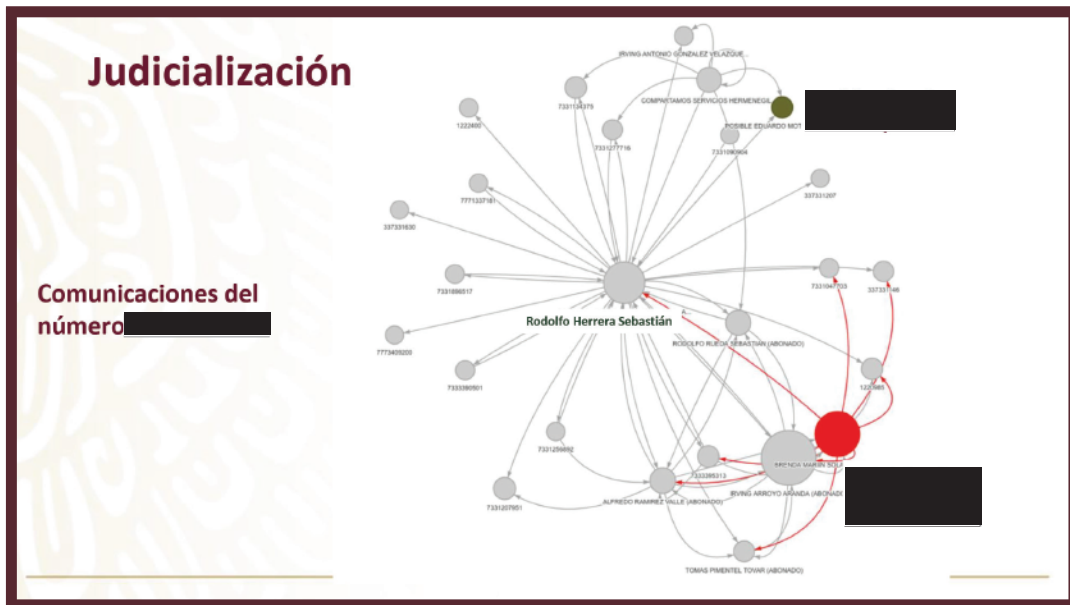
Judicialización

Comunicaciones del número

IRVING ANTONIO GONZALEZ VELAZQUE...
7331134375
COMPARTAMOS SERVICIOS HERMENEGI...
POSIBLE EDUARDO MOT
1222400
7331277716
7331090964
7771337181
337331207
337331630
7331696517
7331047703
337331146
Rodolfo Herrera Sebastián
RODOLFO RUEDA SEBASTIAN (ABONADO)
7773409200
7333380901
1223985
7331259992
MIRENDA MARIN SOLI
7333395313
IRVING ARROYO ARANDA (ABONADO)
7331207951
ALFREDO RAMIREZ VALLE (ABONADO)
TOMAS PIMENTEL TOVAR (ABONADO)